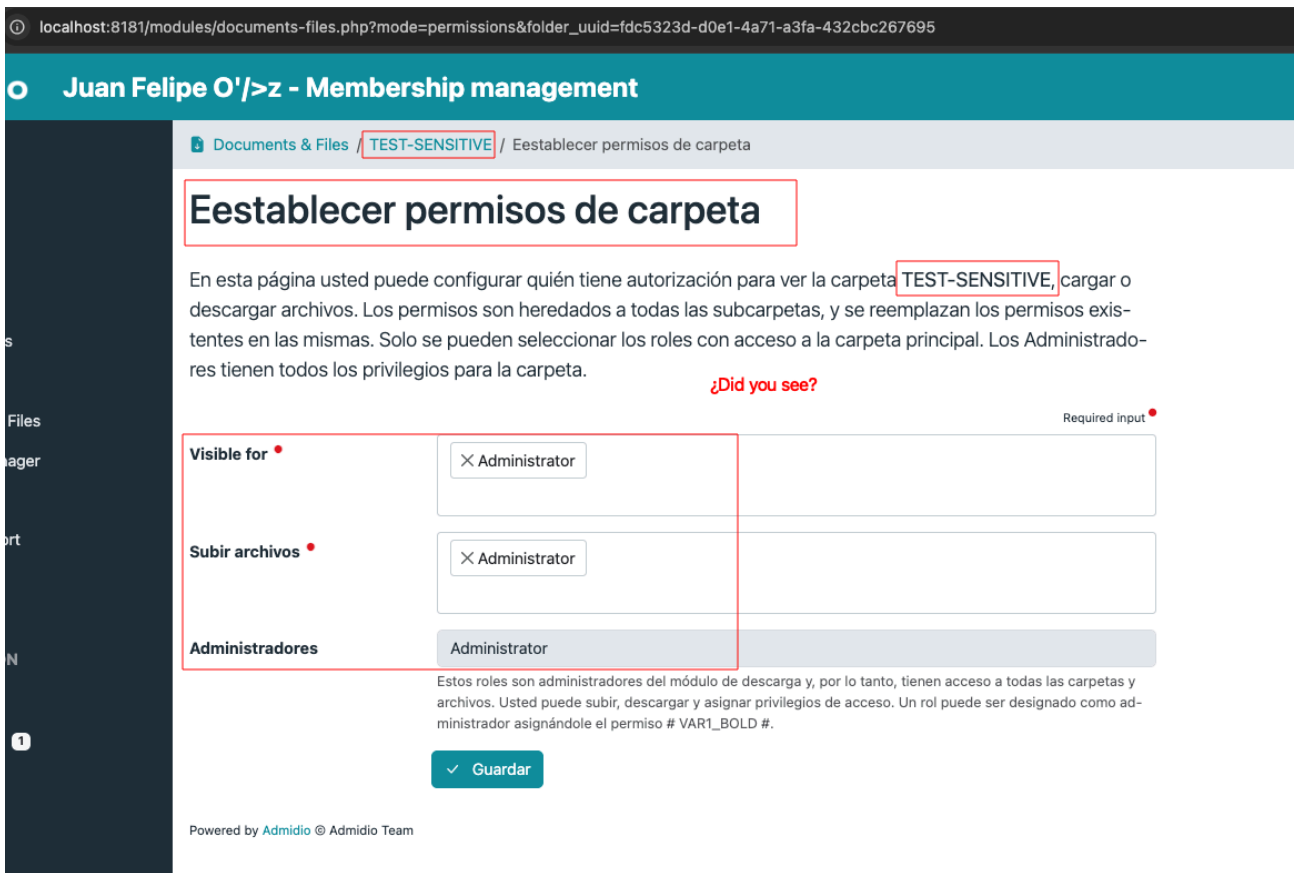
localhost:8181/modules/documents-files.php?mode=permissions&folder_uuid=fdc5323d-d0e1-4a71-a3fa-432cbc267695

o Juan Felipe O'/>z - Membership management

Documents & Files / TEST-SENSITIVE / Establecer permisos de carpeta

# Establecer permisos de carpeta

En esta página usted puede configurar quién tiene autorización para ver la carpeta TEST-SENSITIVE, cargar o descargar archivos. Los permisos son heredados a todas las subcarpetas, y se reemplazan los permisos existentes en las mismas. Solo se pueden seleccionar los roles con acceso a la carpeta principal. Los Administradores tienen todos los privilegios para la carpeta.

¿Did you see?

Required input

s

Files

ager

rt

N

1

Visible for
× Administrator

Subir archivos
× Administrator

Administradores
Administrator

Estos roles son administradores del módulo de descarga y, por lo tanto, tienen acceso a todas las carpetas y archivos. Usted puede subir, descargar y asignar privilegios de acceso. Un rol puede ser designado como administrador asignándole el permiso # VAR1_BOLD #.

Guardar

Powered by Admidio © Admidio Team